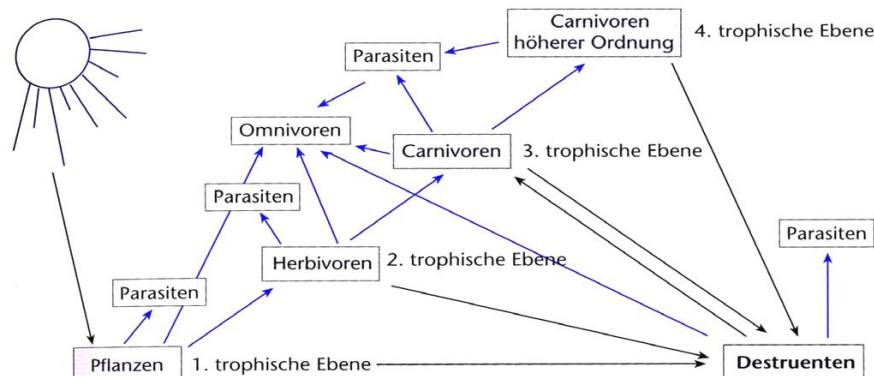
Carnivoren höherer Ordnung

4. trophische Ebene

Parasiten

Omnivoren

Carnivoren

3. trophische Ebene

Parasiten

Herbivoren

2. trophische Ebene

Parasiten

Parasiten

Pflanzen

1. trophische Ebene

Destruenten